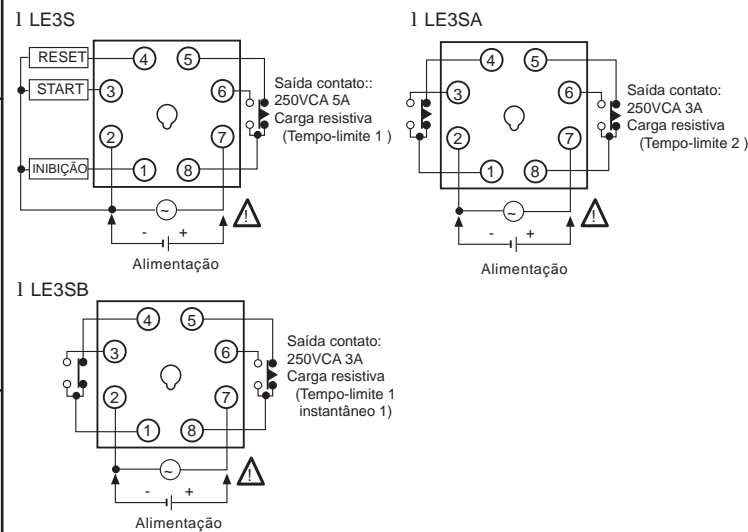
l LE3S

RESET
START
INIBIÇÃO
4
5
3
6
2
7
1
8
Saída contato::
250VCA 5A
Carga resistiva
(Tempo-limite 1 )
-
+
Alimentação

l LE3SA

4
5
3
6
2
7
1
8
Saída contato:
250VCA 3A
Carga resistiva
(Tempo-limite 2 )
-
+
Alimentação

l LE3SB

4
5
3
6
2
7
1
8
Saída contato:
250VCA 3A
Carga resistiva
(Tempo-limite 1
instantâneo 1)
-
+
Alimentação